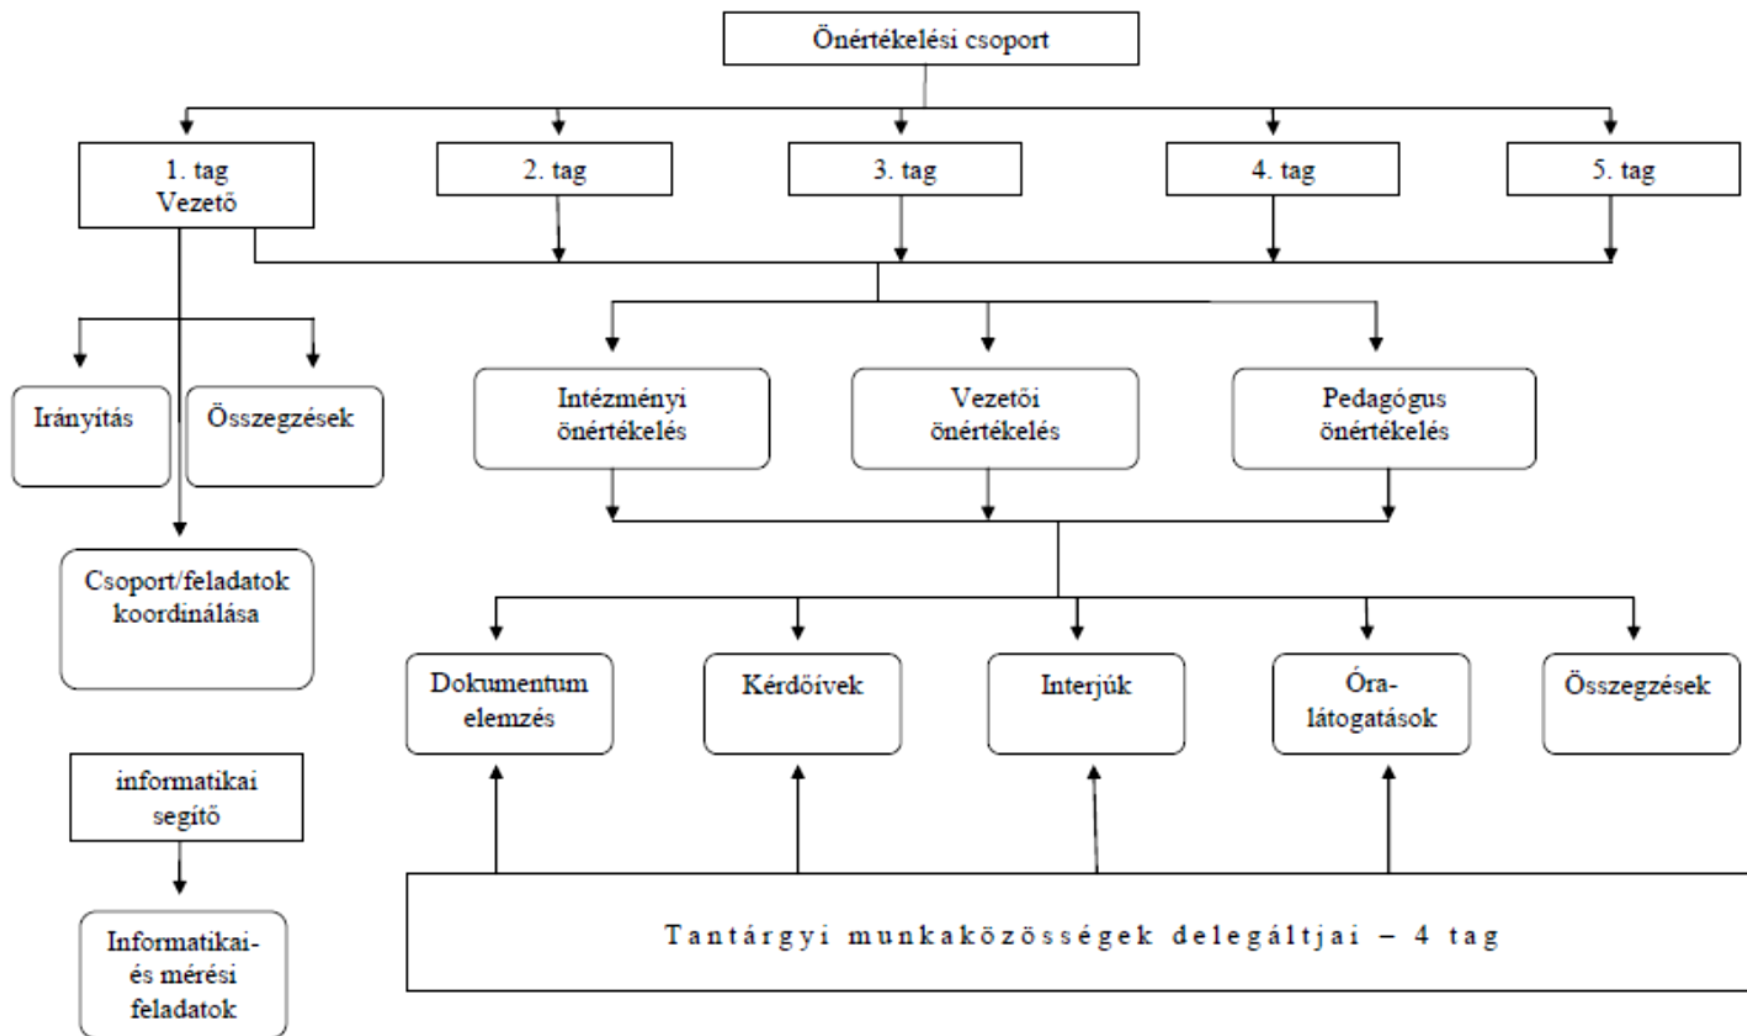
Önértékelési csoport

1. tag
Vezető

2. tag

3. tag

4. tag

5. tag

Irányítás

Összegzések

Intézményi önértékelés

Vezetői önértékelés

Pedagógus önértékelés

Csoport/feladatok koordinálása

Dokumentum elemzés

Kérdőívek

Interjúk

Óra-látogatások

Összegzések

informatikai segítő

Informatikai- és mérési feladatok

Tantárgyi munkaközösségek delegáltjai – 4 tag